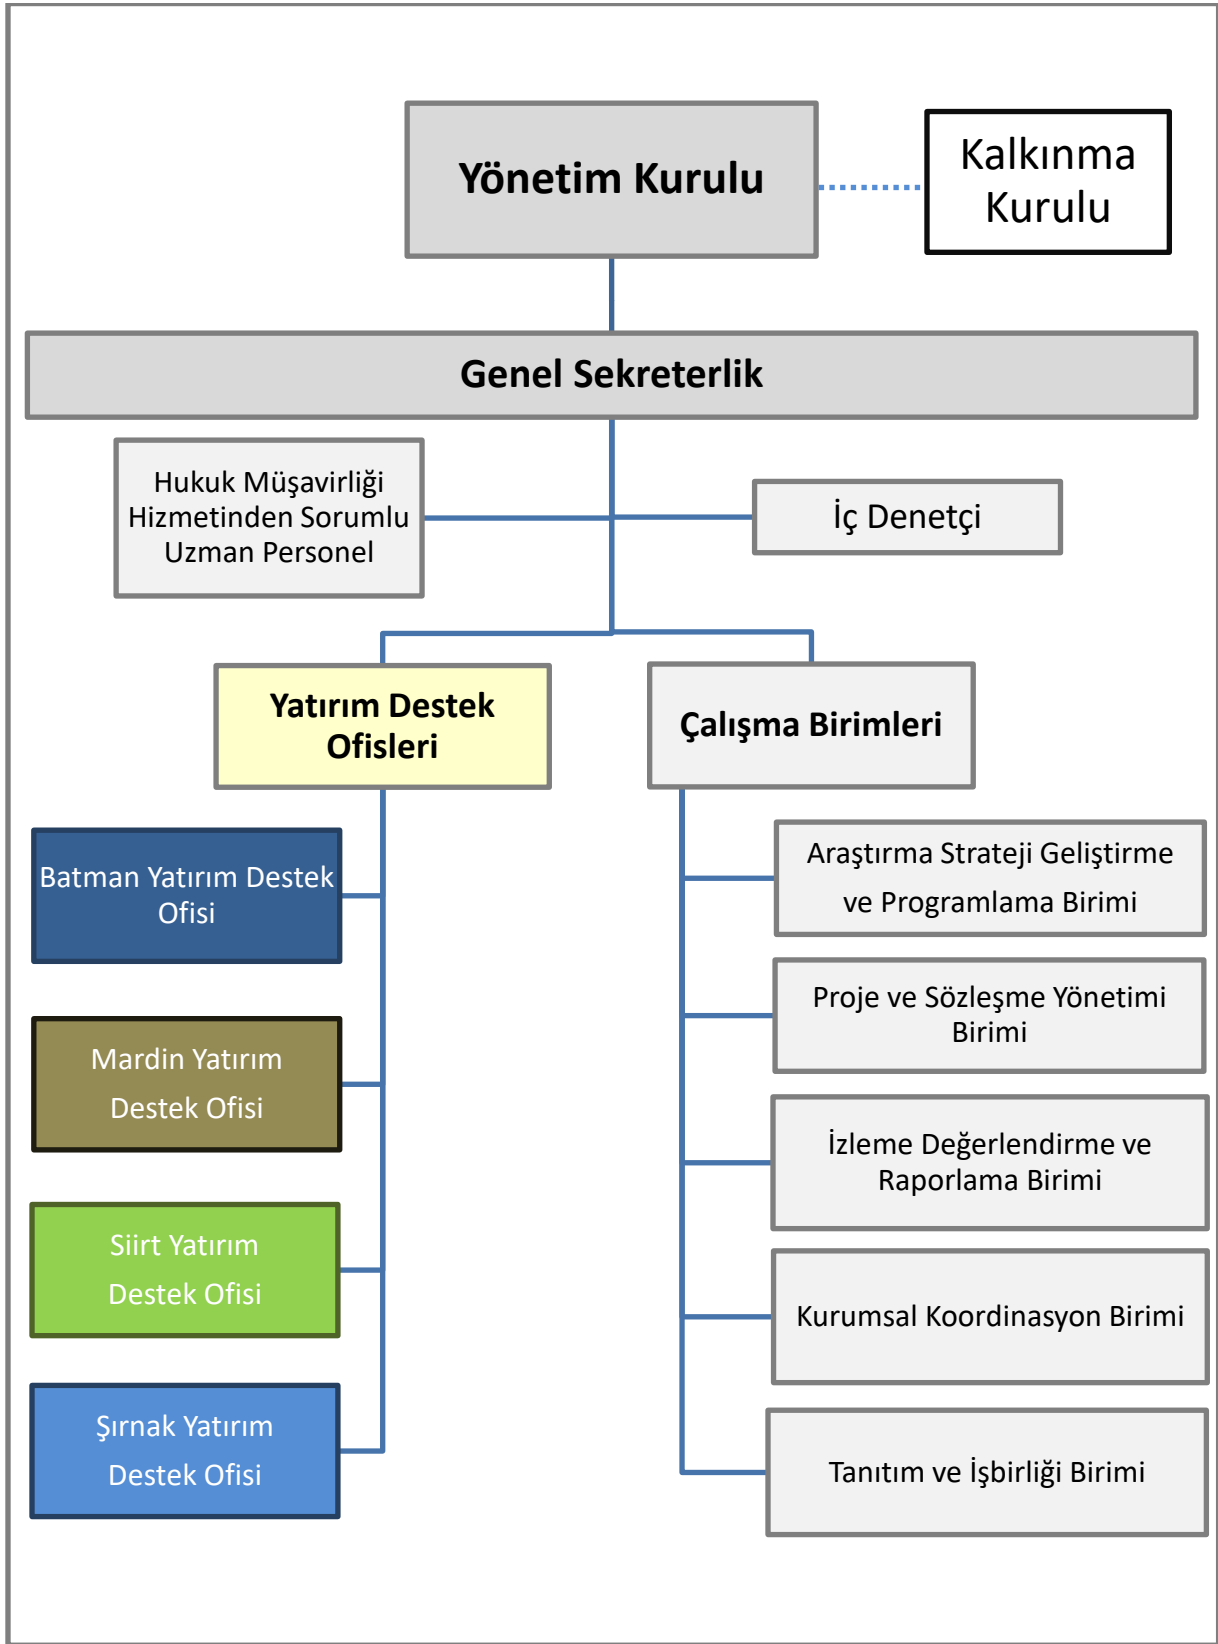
Yönetim Kurulu

Kalkınma Kurulu

Genel Sekreterlik

Hukuk Müşavirliği Hizmetinden Sorumlu Uzman Personel

İç Denetçi

Yatırım Destek Ofisleri

Çalışma Birimleri

Batman Yatırım Destek Ofisi

Mardin Yatırım Destek Ofisi

Siirt Yatırım Destek Ofisi

Şırnak Yatırım Destek Ofisi

Araştırma Strateji Geliştirme ve Programlama Birimi

Proje ve Sözleşme Yönetimi Birimi

İzleme Değerlendirme ve Raporlama Birimi

Kurumsal Koordinasyon Birimi

Tanıtım ve İşbirliği Birimi